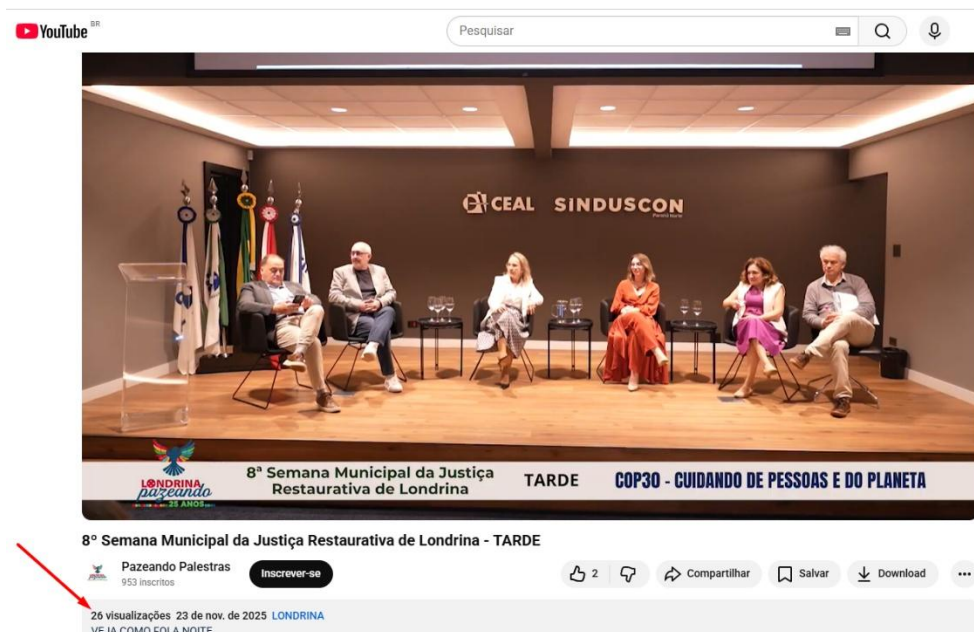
YouTube BR

Pesquisar

CEAL SINDUSCON

LONDRINA pazeando 25 ANOS

8ª Semana Municipal da Justiça Restaurativa de Londrina

TARDE

COP30 - CUIDANDO DE PESSOAS E DO PLANETA

8° Semana Municipal da Justiça Restaurativa de Londrina - TARDE

Pazeando Palestras
953 inscritos

Inscrever-se

2

Compartilhar

Salvar

Download

...

26 visualizações 23 de nov. de 2025 LONDRINA
VEJA COMO FOI A NOITE